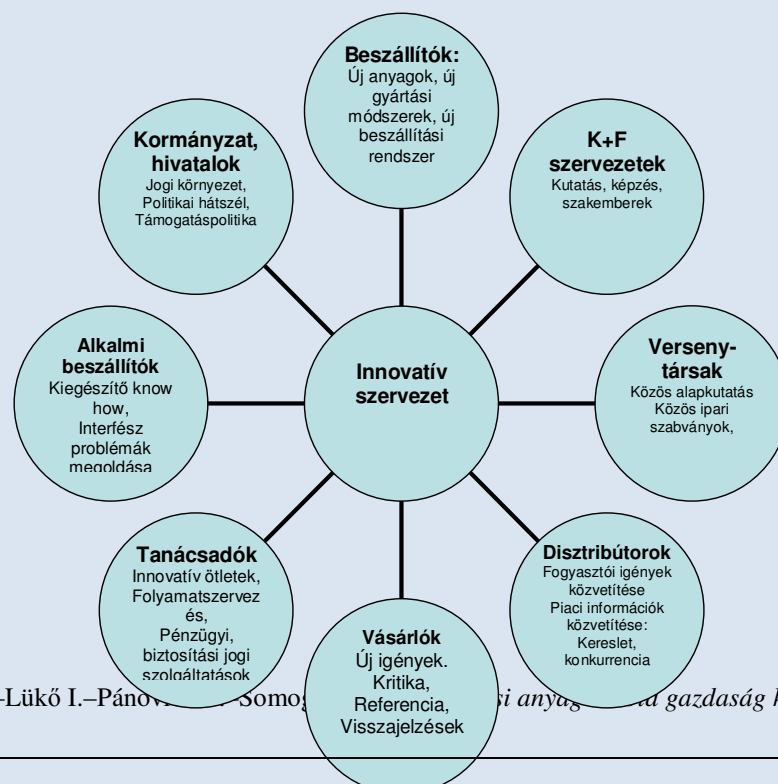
Beszállítók:
Új anyagok, új gyártási módszerek, új beszállítási rendszer

K+F szervezetek
Kutatás, képzés, szakemberek

Kormányzat, hivatalok
Jogi környezet, Politikai hátszél, Támogatáspolitika

Alkalmi beszállítók
Kiegészítő know how, Interfész problémák megoldása

Innovatív szervezet

Verseny-társak
Közös alapkutatás
Közös ipari szabványok,

Tanácsadók
Innovatív ötletek, Folyamatszervez és, Pénzügyi, biztosítási jogi szolgáltatások

Disztribútorok
Fogyasztói igények közvetítése
Piaci információk közvetítése:
Kereslet, konkurrencia

Vásárlók
Új igények.
Kritika,
Referencia,
Visszajelzések

-Lükő I.–Pánov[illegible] Somog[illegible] si anyag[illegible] a gazdaság k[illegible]